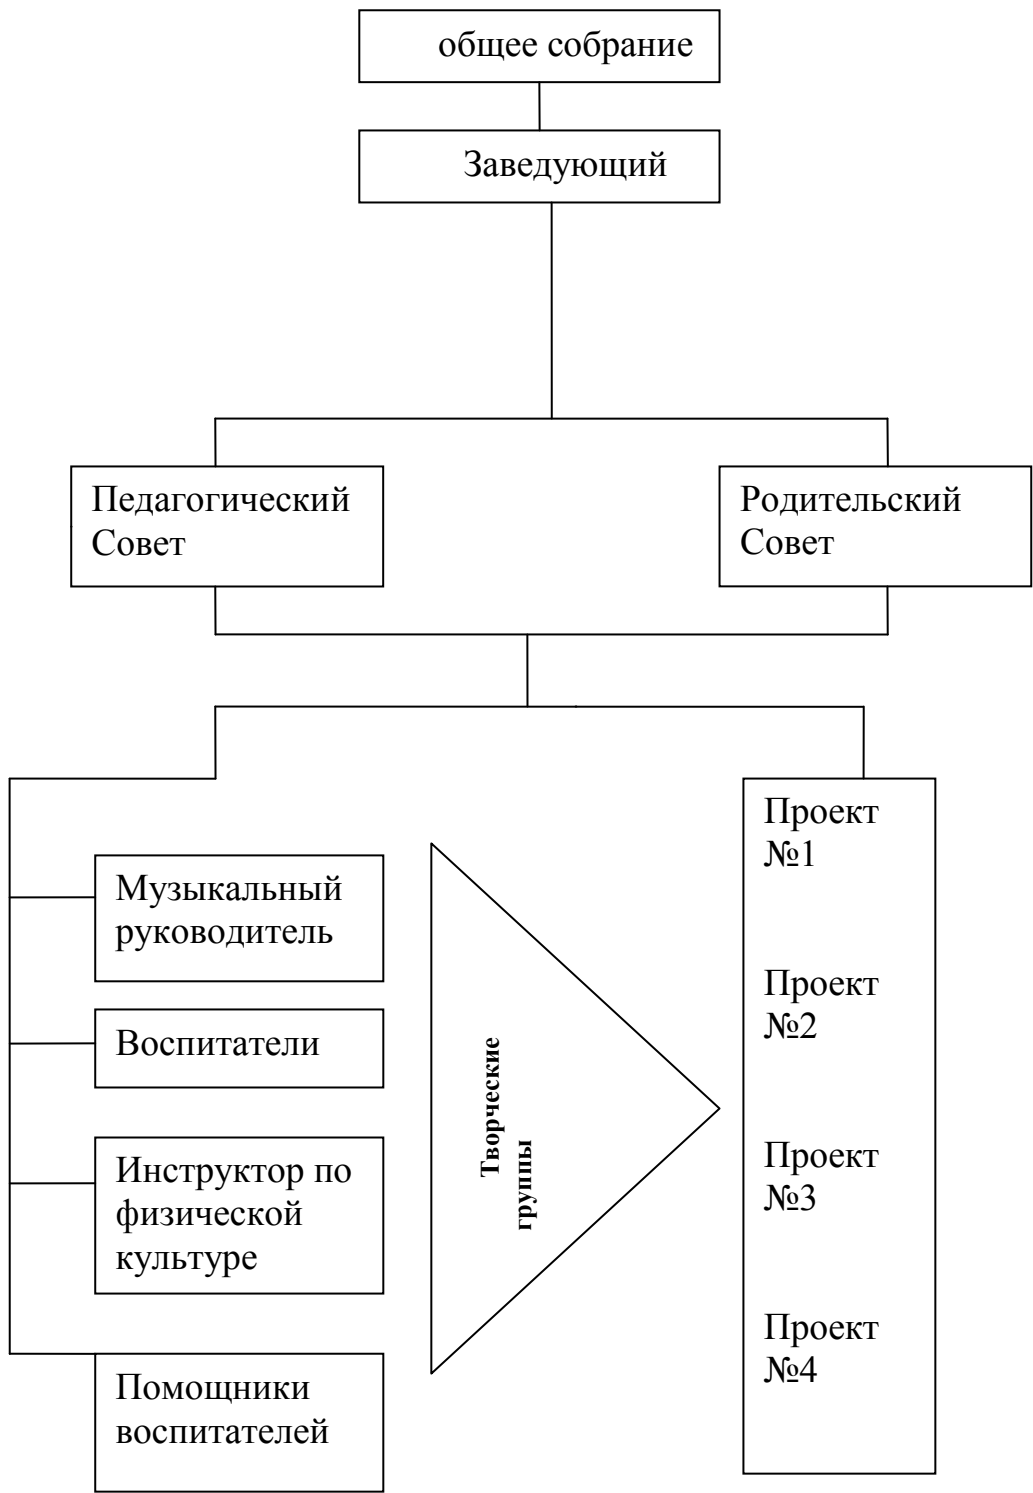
общее собрание

Заведующий

Педагогический Совет

Родительский Совет

Музыкальный руководитель

Воспитатели

Инструктор по физической культуре

Помощники воспитателей

Творческие группы

Проект №1

Проект №2

Проект №3

Проект №4